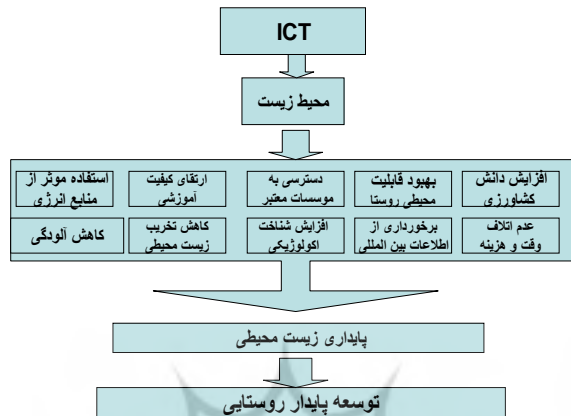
ICT

محیط زیست

افزایش دانش کشاورزی

بهبود قابلیت محیطی روستا

دسترسی به موسسات معتبر

ارتقای کیفیت آموزشی

استفاده موثر از منابع انرژی

عدم اتلاف وقت و هزینه

برخورداری از اطلاعات بین المللی

افزایش شناخت اکولوژیکی

کاهش تخریب زیست محیطی

کاهش آلودگی

پایداری زیست محیطی

توسعه پایدار روستایی